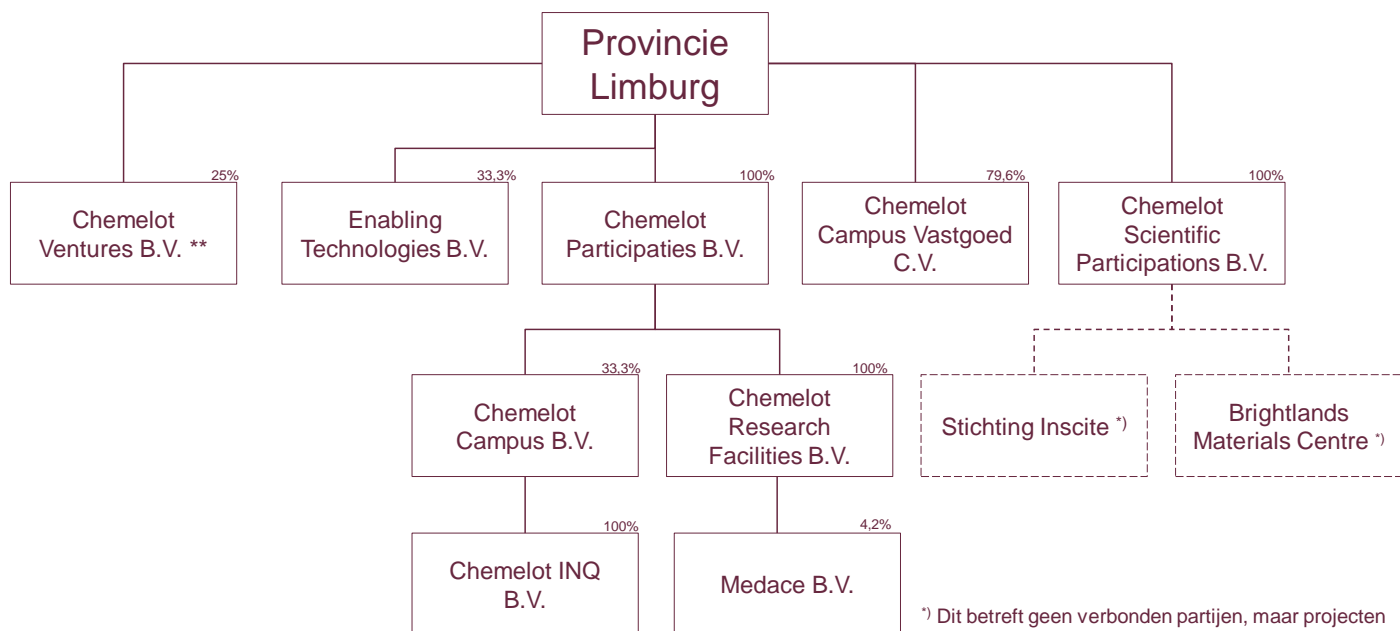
Provincie Limburg

25%
Chemelot Ventures B.V. **

33,3%
Enabling Technologies B.V.

100%
Chemelot Participaties B.V.

79,6%
Chemelot Campus Vastgoed C.V.

100%
Chemelot Scientific Participations B.V.

33,3%
Chemelot Campus B.V.

100%
Chemelot Research Facilities B.V.

Stichting Inscite $^{*)}$

Brightlands Materials Centre $^{*)}$

100%
Chemelot INQ B.V.

4,2%
Medace B.V.

$^{*)}$ Dit betreft geen verbonden partijen, maar projecten